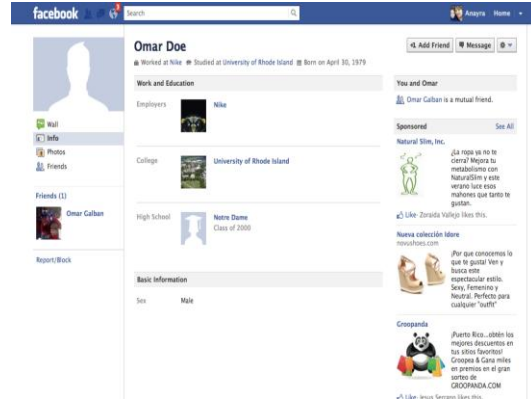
facebook 1 Search Anayra Home

Omar Doe
Worked at Nike Studied at University of Rhode Island Born on April 30, 1979

Add Friend Message

Wall
Info
Photos
Friends

Friends (1)
Omar Galban

Report/Block

Work and Education

Employers Nike

College University of Rhode Island

High School Notre Dame
Class of 2000

Basic Information

Sex Male

You and Omar

Omar Galban is a mutual friend.

Sponsored See All

Natural Slim, Inc.
¿La ropa ya no te cierra? Mejora tu metabolismo con NaturalSlim y este verano luce esos mahones que tanto te gustan.
Like · Zoraida Vallejo likes this.

Nueva colección Idore
novushoes.com
¡Porque conocemos lo que te gusta! Ven y busca este espectacular estilo. Sexy, Femenino y Neutral. Perfecto para cualquier "outfit"

Groopanda
¡Puerto Rico...obtén los mejores descuentos en tus sitios favoritos! Groopea & Gana miles en premios en el gran sorteo de GROOPANDA.COM
Like · Jesus Serrano likes this.